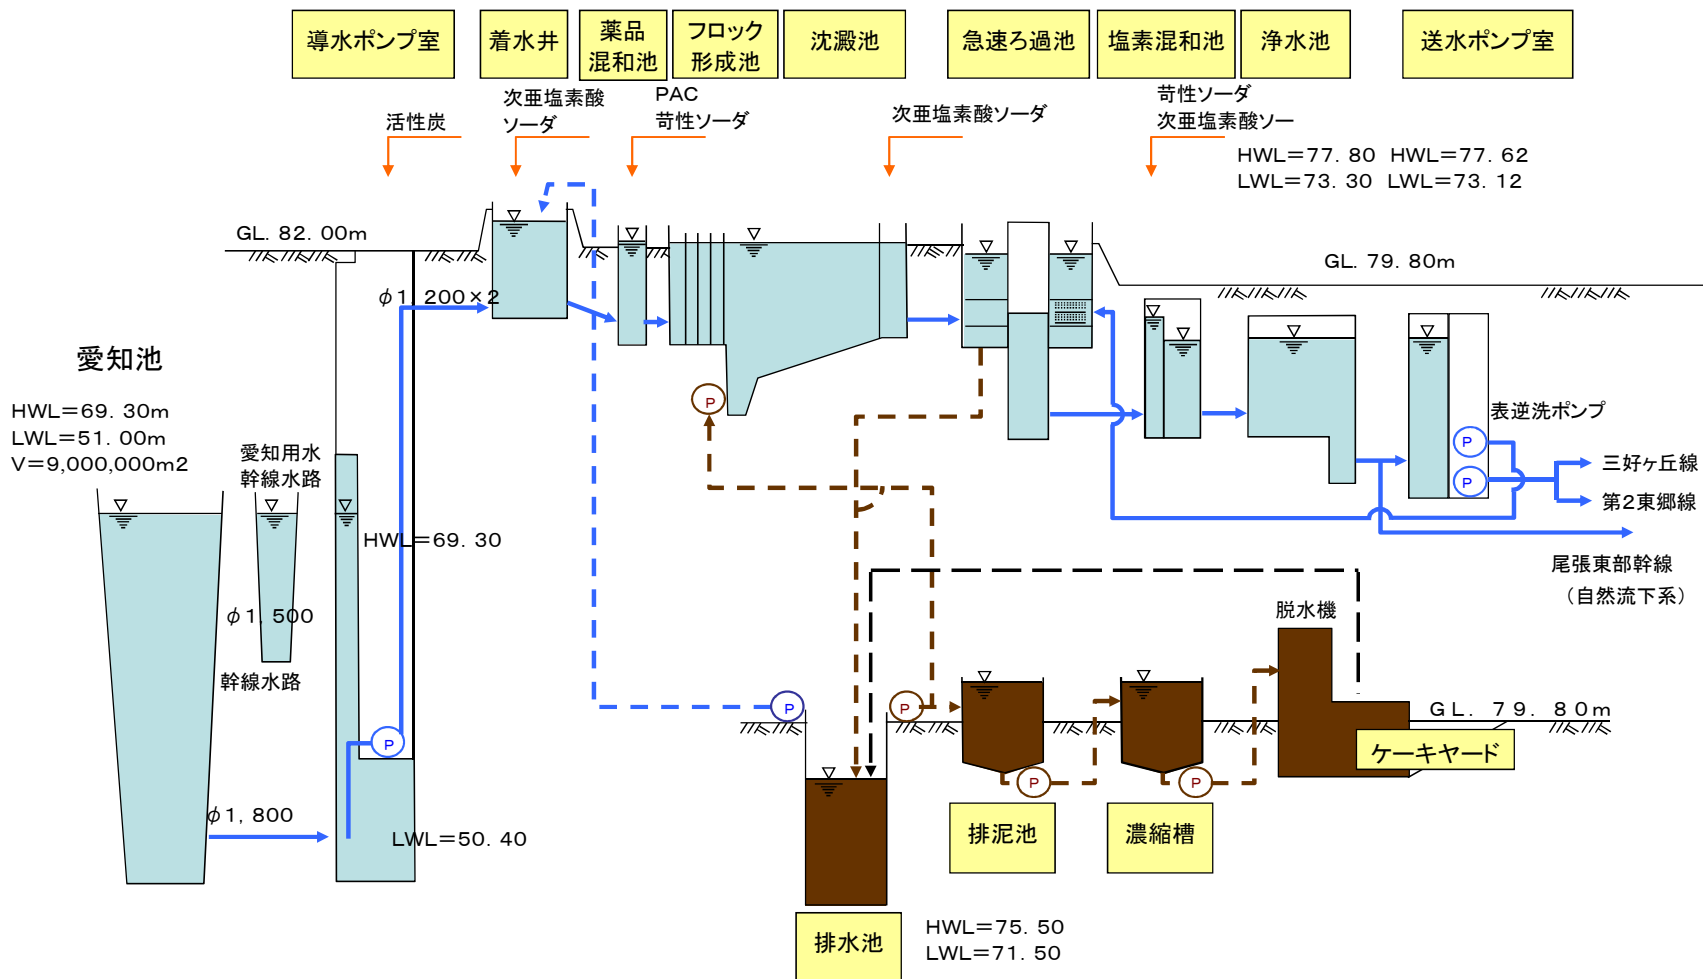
導水ポンプ室

着水井

薬品混和池

フロック形成池

沈澱池

急速ろ過池

塩素混和池

浄水池

送水ポンプ室

活性炭

次亜塩素酸ソーダ

PAC
苛性ソーダ

次亜塩素酸ソーダ

苛性ソーダ
次亜塩素酸ソー

HWL＝77. 80 HWL＝77. 62
LWL＝73. 30 LWL＝73. 12

GL. 82. 00m

GL. 79. 80m

$\phi$1, 200×2

愛知池

HWL＝69. 30m
LWL＝51. 00m
V＝9,000,000m2

愛知用水
幹線水路

HWL＝69. 30

$\phi$1, 500

幹線水路

$\phi$1, 800

LWL＝50. 40

P

P

表逆洗ポンプ

P

P

三好ヶ丘線

第2東郷線

尾張東部幹線
（自然流下系）

脱水機

P

P

GL. 79. 80m

ケーキヤード

P

P

排泥池

濃縮槽

排水池

HWL＝75. 50
LWL＝71. 50